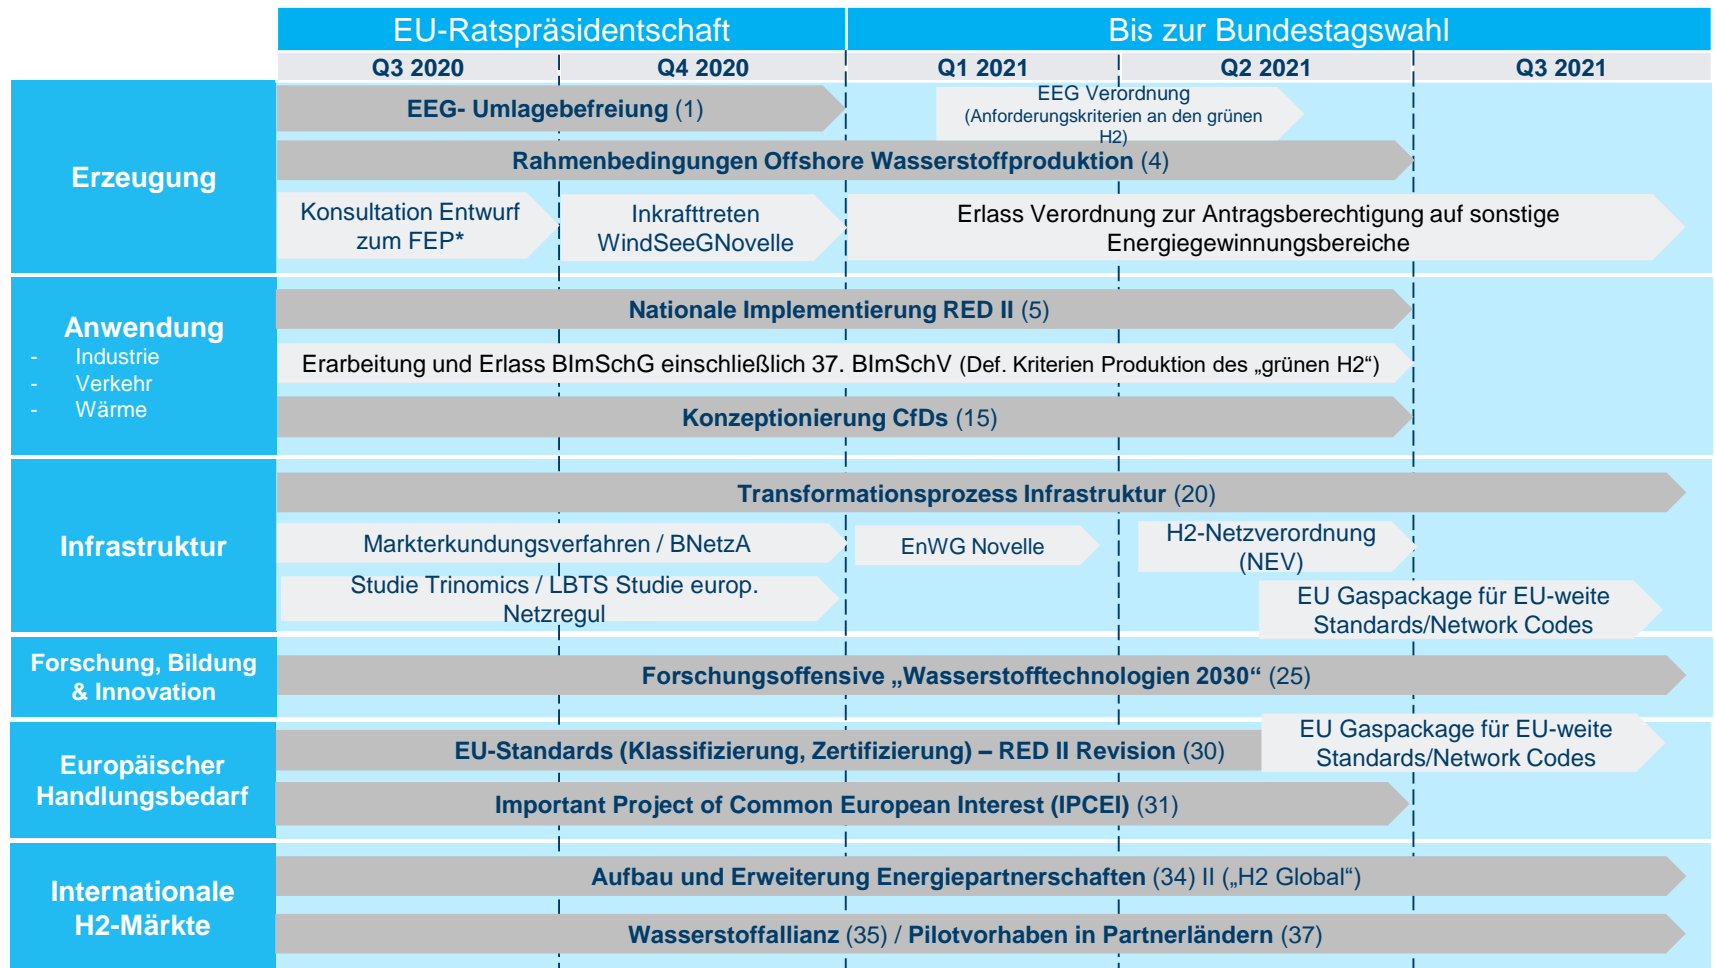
EU-Ratspräsidentschaft

Bis zur Bundestagswahl

Q3 2020

Q4 2020

Q1 2021

Q2 2021

Q3 2021

Erzeugung

EEG- Umlagebefreiung (1)

EEG Verordnung (Anforderungskriterien an den grünen H2)

Rahmenbedingungen Offshore Wasserstoffproduktion (4)

Konsultation Entwurf zum FEP*

Inkrafttreten WindSeeGNovelle

Erlass Verordnung zur Antragsberechtigung auf sonstige Energiegewinnungsbereiche

Anwendung
- Industrie
- Verkehr
- Wärme

Nationale Implementierung RED II (5)

Erarbeitung und Erlass BImSchG einschließlich 37. BImSchV (Def. Kriterien Produktion des „grünen H2“)

Konzeptionierung CfDs (15)

Infrastruktur

Transformationsprozess Infrastruktur (20)

Markterkundungsverfahren / BNetzA

EnWG Novelle

H2-Netzverordnung (NEV)

Studie Trinomics / LBTS Studie europ. Netzregul

EU Gaspackage für EU-weite Standards/Network Codes

Forschung, Bildung & Innovation

Forschungsoffensive „Wasserstofftechnologien 2030“ (25)

Europäischer Handlungsbedarf

EU-Standards (Klassifizierung, Zertifizierung) – RED II Revision (30)

EU Gaspackage für EU-weite Standards/Network Codes

Important Project of Common European Interest (IPCEI) (31)

Internationale H2-Märkte

Aufbau und Erweiterung Energiepartnerschaften (34) II („H2 Global“)

Wasserstoffallianz (35) / Pilotvorhaben in Partnerländern (37)